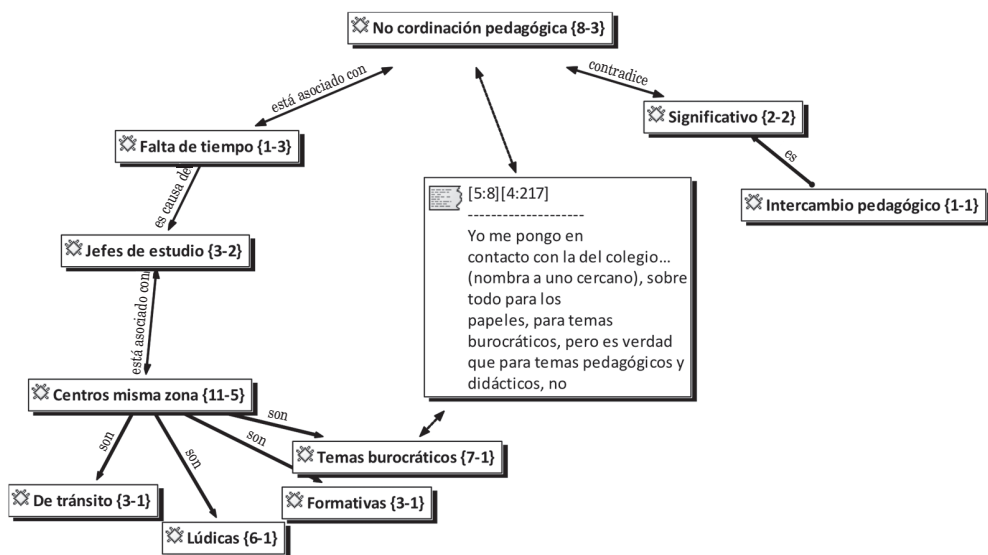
No cordinación pedagógica {8-3}

está asociado con

contradice

Significativo {2-2}

es

Intercambio pedagógico {1-1}

Falta de tiempo {1-3}

es causa de

Jefes de estudio {3-2}

está asociado con

[5:8][4:217]
--------------------
Yo me pongo en contacto con la del colegio... (nombra a uno cercano), sobre todo para los papeles, para temas burocráticos, pero es verdad que para temas pedagógicos y didácticos, no

Centros misma zona {11-5}

son

son

son

son

Temas burocráticos {7-1}

De tránsito {3-1}

Lúdicas {6-1}

Formativas {3-1}